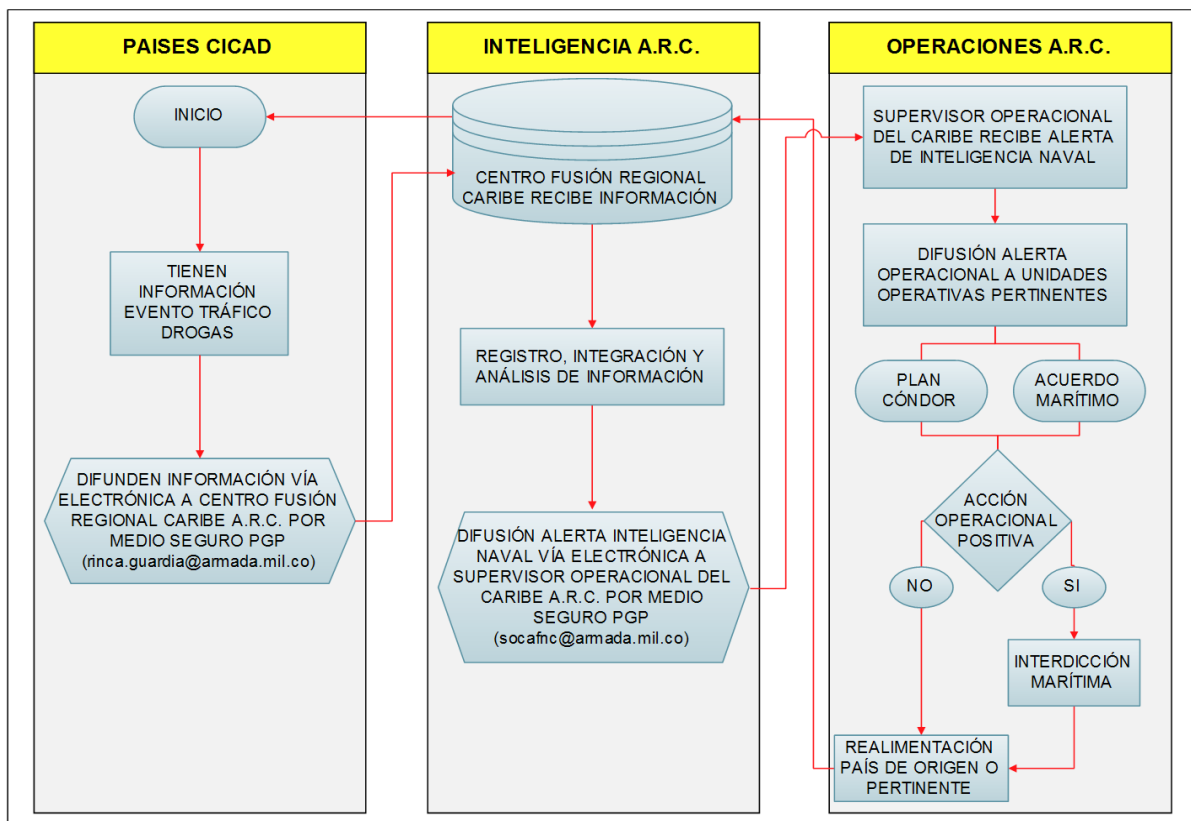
PAISES CICAD

INICIO

TIENEN INFORMACIÓN EVENTO TRÁFICO DROGAS

DIFUNDEN INFORMACIÓN VÍA ELECTRÓNICA A CENTRO FUSIÓN REGIONAL CARIBE A.R.C. POR MEDIO SEGURO PGP (rinca.guardia@armada.mil.co)

INTELIGENCIA A.R.C.

CENTRO FUSIÓN REGIONAL CARIBE RECIBE INFORMACIÓN

REGISTRO, INTEGRACIÓN Y ANÁLISIS DE INFORMACIÓN

DIFUSIÓN ALERTA INTELIGENCIA NAVAL VÍA ELECTRÓNICA A SUPERVISOR OPERACIONAL DEL CARIBE A.R.C. POR MEDIO SEGURO PGP (socafnc@armada.mil.co)

OPERACIONES A.R.C.

SUPERVISOR OPERACIONAL DEL CARIBE RECIBE ALERTA DE INTELIGENCIA NAVAL

DIFUSIÓN ALERTA OPERACIONAL A UNIDADES OPERATIVAS PERTINENTES

PLAN CÓNDOR

ACUERDO MARÍTIMO

ACCIÓN OPERACIONAL POSITIVA

NO

SI

INTERDICCIÓN MARÍTIMA

REALIMENTACIÓN PAÍS DE ORIGEN O PERTINENTE